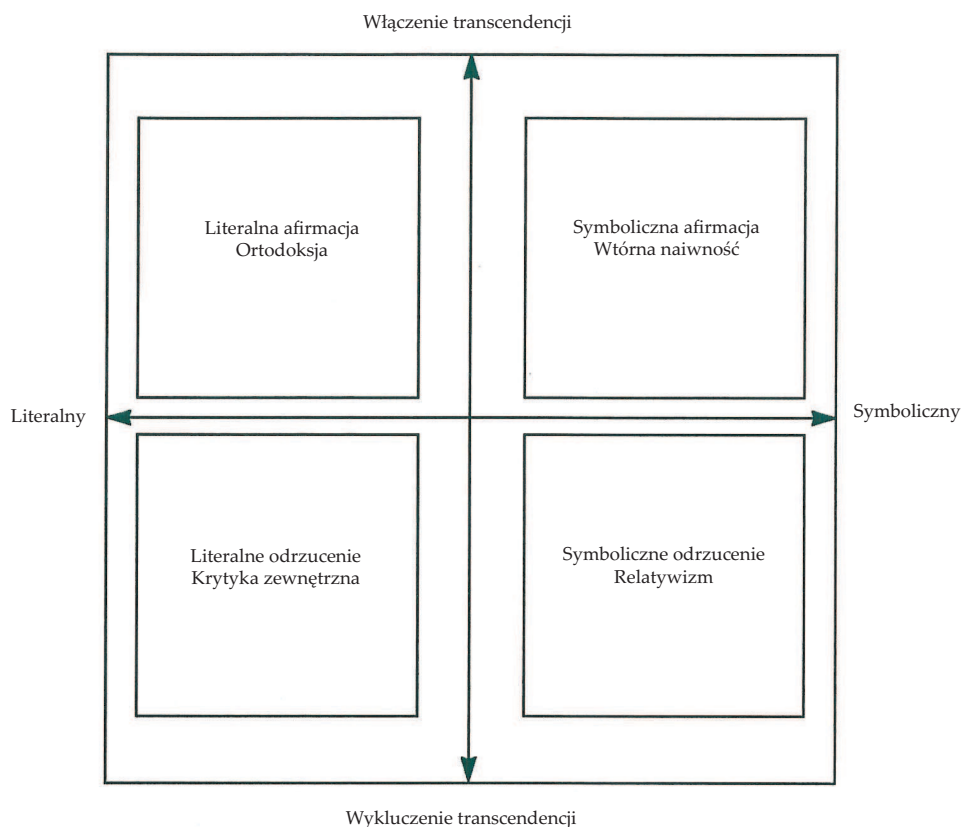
Włączenie transcendencji

Literalna afirmacja
Ortodoksja

Symboliczna afirmacja
Wtórna naiwność

Literalny

Symboliczny

Literalne odrzucenie
Krytyka zewnętrzna

Symboliczne odrzucenie
Relatywizm

Wykluczenie transcendencji